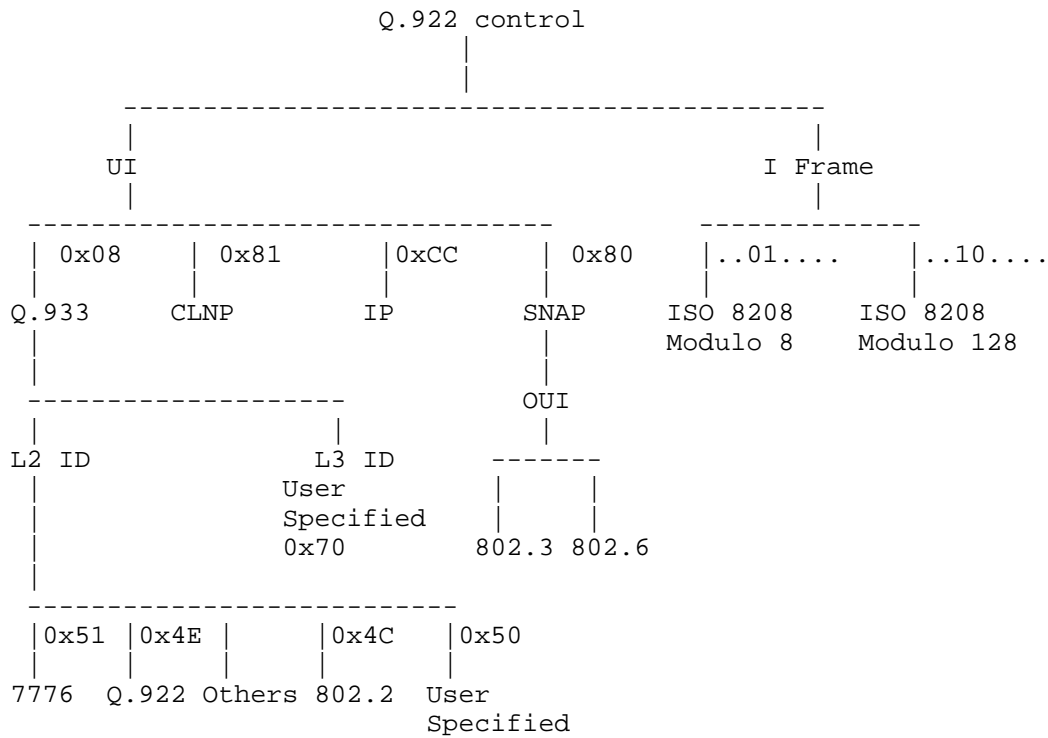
Q.922 control

UI

I Frame

0x08 0x81 0xCC 0x80 ..01.... ..10....

Q.933 CLNP IP SNAP ISO 8208 Modulo 8 ISO 8208 Modulo 128

OUI

L2 ID

L3 ID User Specified 0x70

802.3 802.6

0x51 0x4E 0x4C 0x50

7776 Q.922 Others 802.2 User Specified